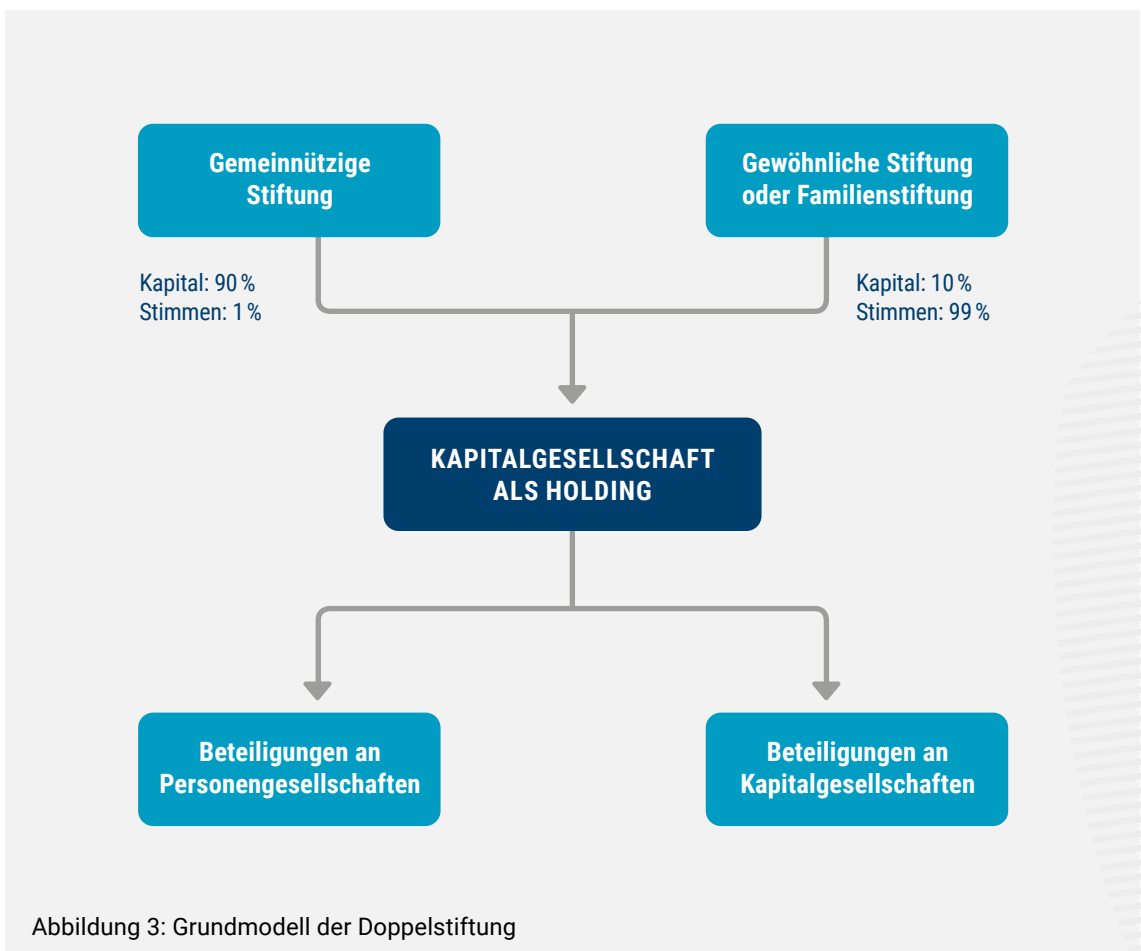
Gemeinnützige Stiftung

Gewöhnliche Stiftung oder Familienstiftung

Kapital: 90 %
Stimmen: 1 %

Kapital: 10 %
Stimmen: 99 %

KAPITALGESELLSCHAFT ALS HOLDING

Beteiligungen an Personengesellschaften

Beteiligungen an Kapitalgesellschaften

Abbildung 3: Grundmodell der Doppelstiftung